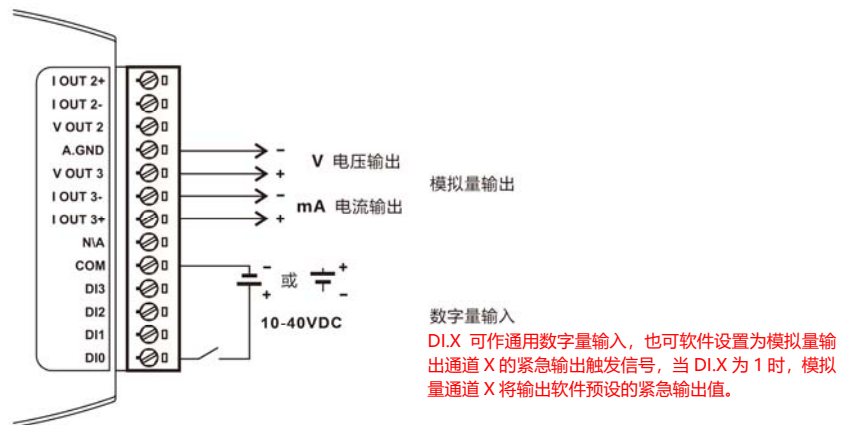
I OUT 2+
I OUT 2-
V OUT 2
A.GND
V OUT 3
I OUT 3-
I OUT 3+
N\A
COM
DI3
DI2
DI1
DI0

- V 电压输出 +
- mA 电流输出 +

模拟量输出

- + 或 + -

10-40VDC

数字量输入

DI.X 可作通用数字量输入，也可软件设置为模拟量输出通道 X 的紧急输出触发信号，当 DI.X 为 1 时，模拟量通道 X 将输出软件预设的紧急输出值。